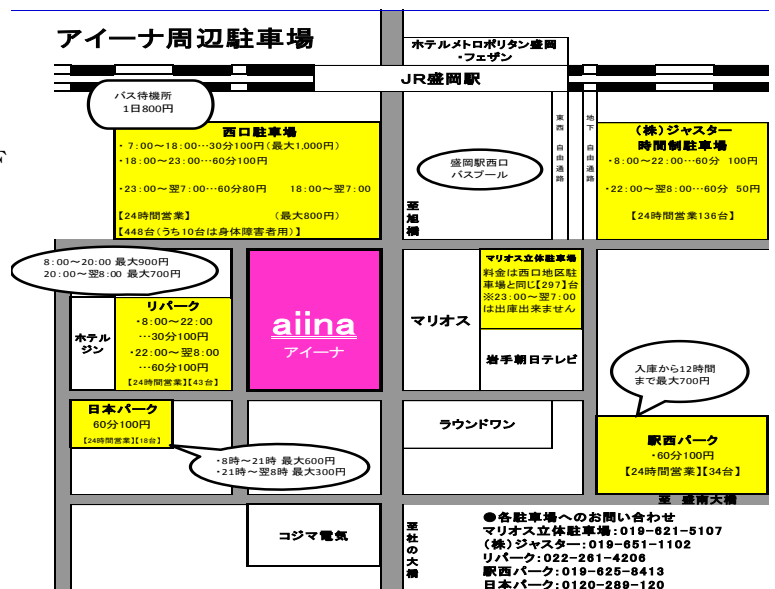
アイーナ周辺駐車場

ホテルメトロポリタン盛岡 ・フェザン

JR盛岡駅

バス待機所 1日800円

西口駐車場
・7:00～18:00…30分100円（最大1,000円）
・18:00～23:00…60分100円
・23:00～翌7:00…60分80円　18:00～翌7:00
【24時間営業】　（最大800円）
【448台（うち10台は身体障害者用）】

東西自由通路

地下自由通路

（株）ジャスター 時間制駐車場
・8:00～22:00…60分 100円
・22:00～翌8:00…60分 50円
【24時間営業136台】

盛岡駅西口 バスプール

至旭橋

8:00～20:00 最大900円
20:00～翌8:00 最大700円

aiina
アイーナ

マリオス立体駐車場
料金は西口地区駐車場と同じ【297】台
※23:00～翌7:00は出庫出来ません

マリオス

岩手朝日テレビ

ホテルジン

リパーク
・8:00～22:00
…30分100円
・22:00～翌8:00
…60分100円
【24時間営業】【43台】

入庫から12時間まで最大700円

日本パーク
60分100円
【24時間営業】【18台】

・8時～21時 最大600円
・21時～翌8時 最大300円

ラウンドワン

駅西パーク
・60分100円
【24時間営業】【34台】

至 盛南大橋

コジマ電気

至杜の大橋

●各駐車場へのお問い合わせ
マリオス立体駐車場：019-621-5107
（株）ジャスター：019-651-1102
リパーク：022-261-4206
駅西パーク：019-625-8413
日本パーク：0120-289-120